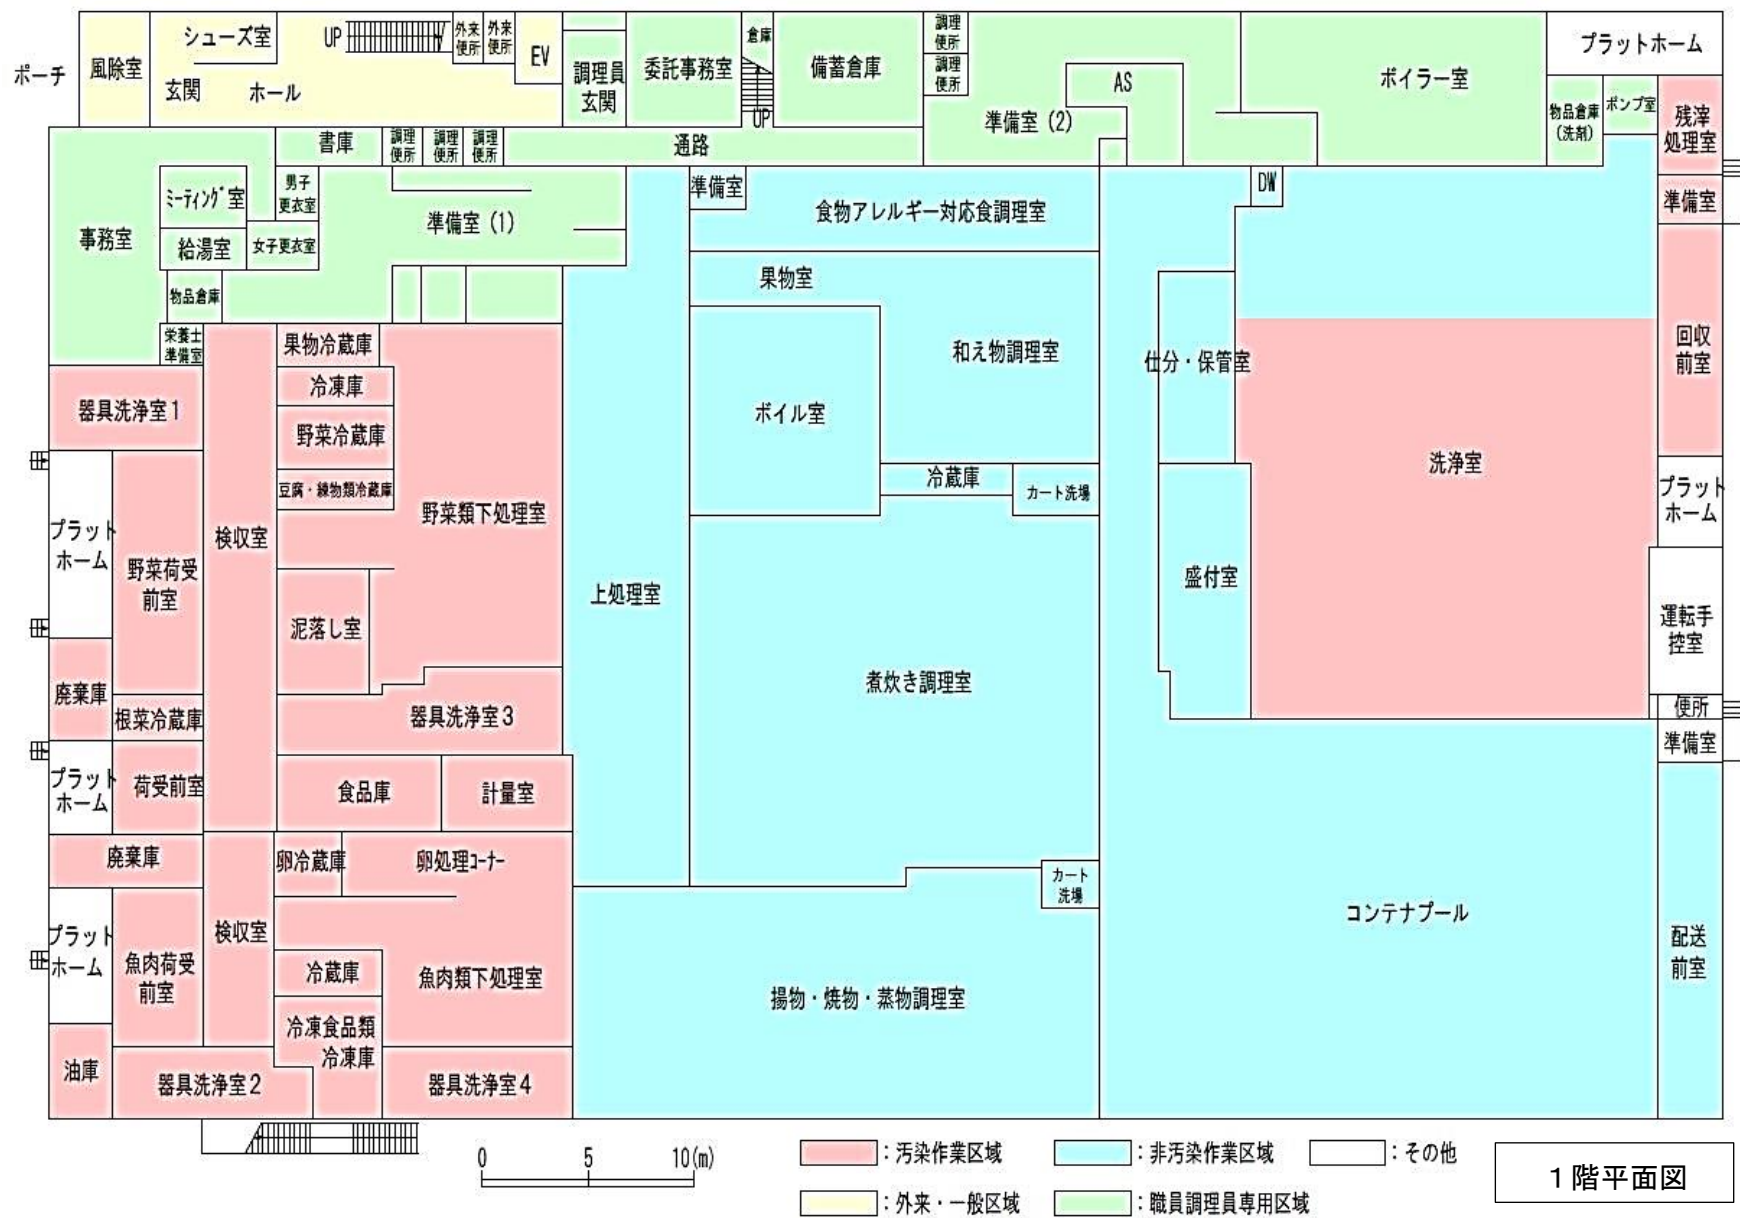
ポーチ
風除室
シューズ室
玄関
ホール
UP
外来便所
外来便所
EV
調理員玄関
委託事務室
倉庫
UP
備蓄倉庫
調理便所
調理便所
AS
準備室(2)
ボイラー室
プラットホーム
物品倉庫(洗剤)
ポンプ室
残渣処理室
書庫
調理便所
調理便所
調理便所
通路
事務室
ミーティング室
男子更衣室
給湯室
女子更衣室
準備室(1)
物品倉庫
栄養士準備室
準備室
食物アレルギー対応食調理室
DW
準備室
果物室
和え物調理室
仕分・保管室
回収前室
ボイル室
洗浄室
冷蔵庫
カート洗場
プラットホーム
果物冷蔵庫
器具洗浄室1
冷凍庫
野菜冷蔵庫
豆腐・練物類冷蔵庫
野菜類下処理室
プラットホーム
野菜荷受前室
検収室
上処理室
盛付室
運転手控室
泥落し室
煮炊き調理室
廃棄庫
器具洗浄室3
便所
根菜冷蔵庫
準備室
プラットホーム
荷受前室
食品庫
計量室
廃棄庫
卵冷蔵庫
卵処理コーナー
カート洗場
コンテナプール
プラットホーム
検収室
魚肉荷受前室
冷蔵庫
魚肉類下処理室
配送前室
揚物・焼物・蒸物調理室
冷凍食品類冷凍庫
油庫
器具洗浄室2
器具洗浄室4
0
5
10(m)
:汚染作業区域
:非汚染作業区域
:その他
:外来・一般区域
:職員調理員専用区域
1階平面図